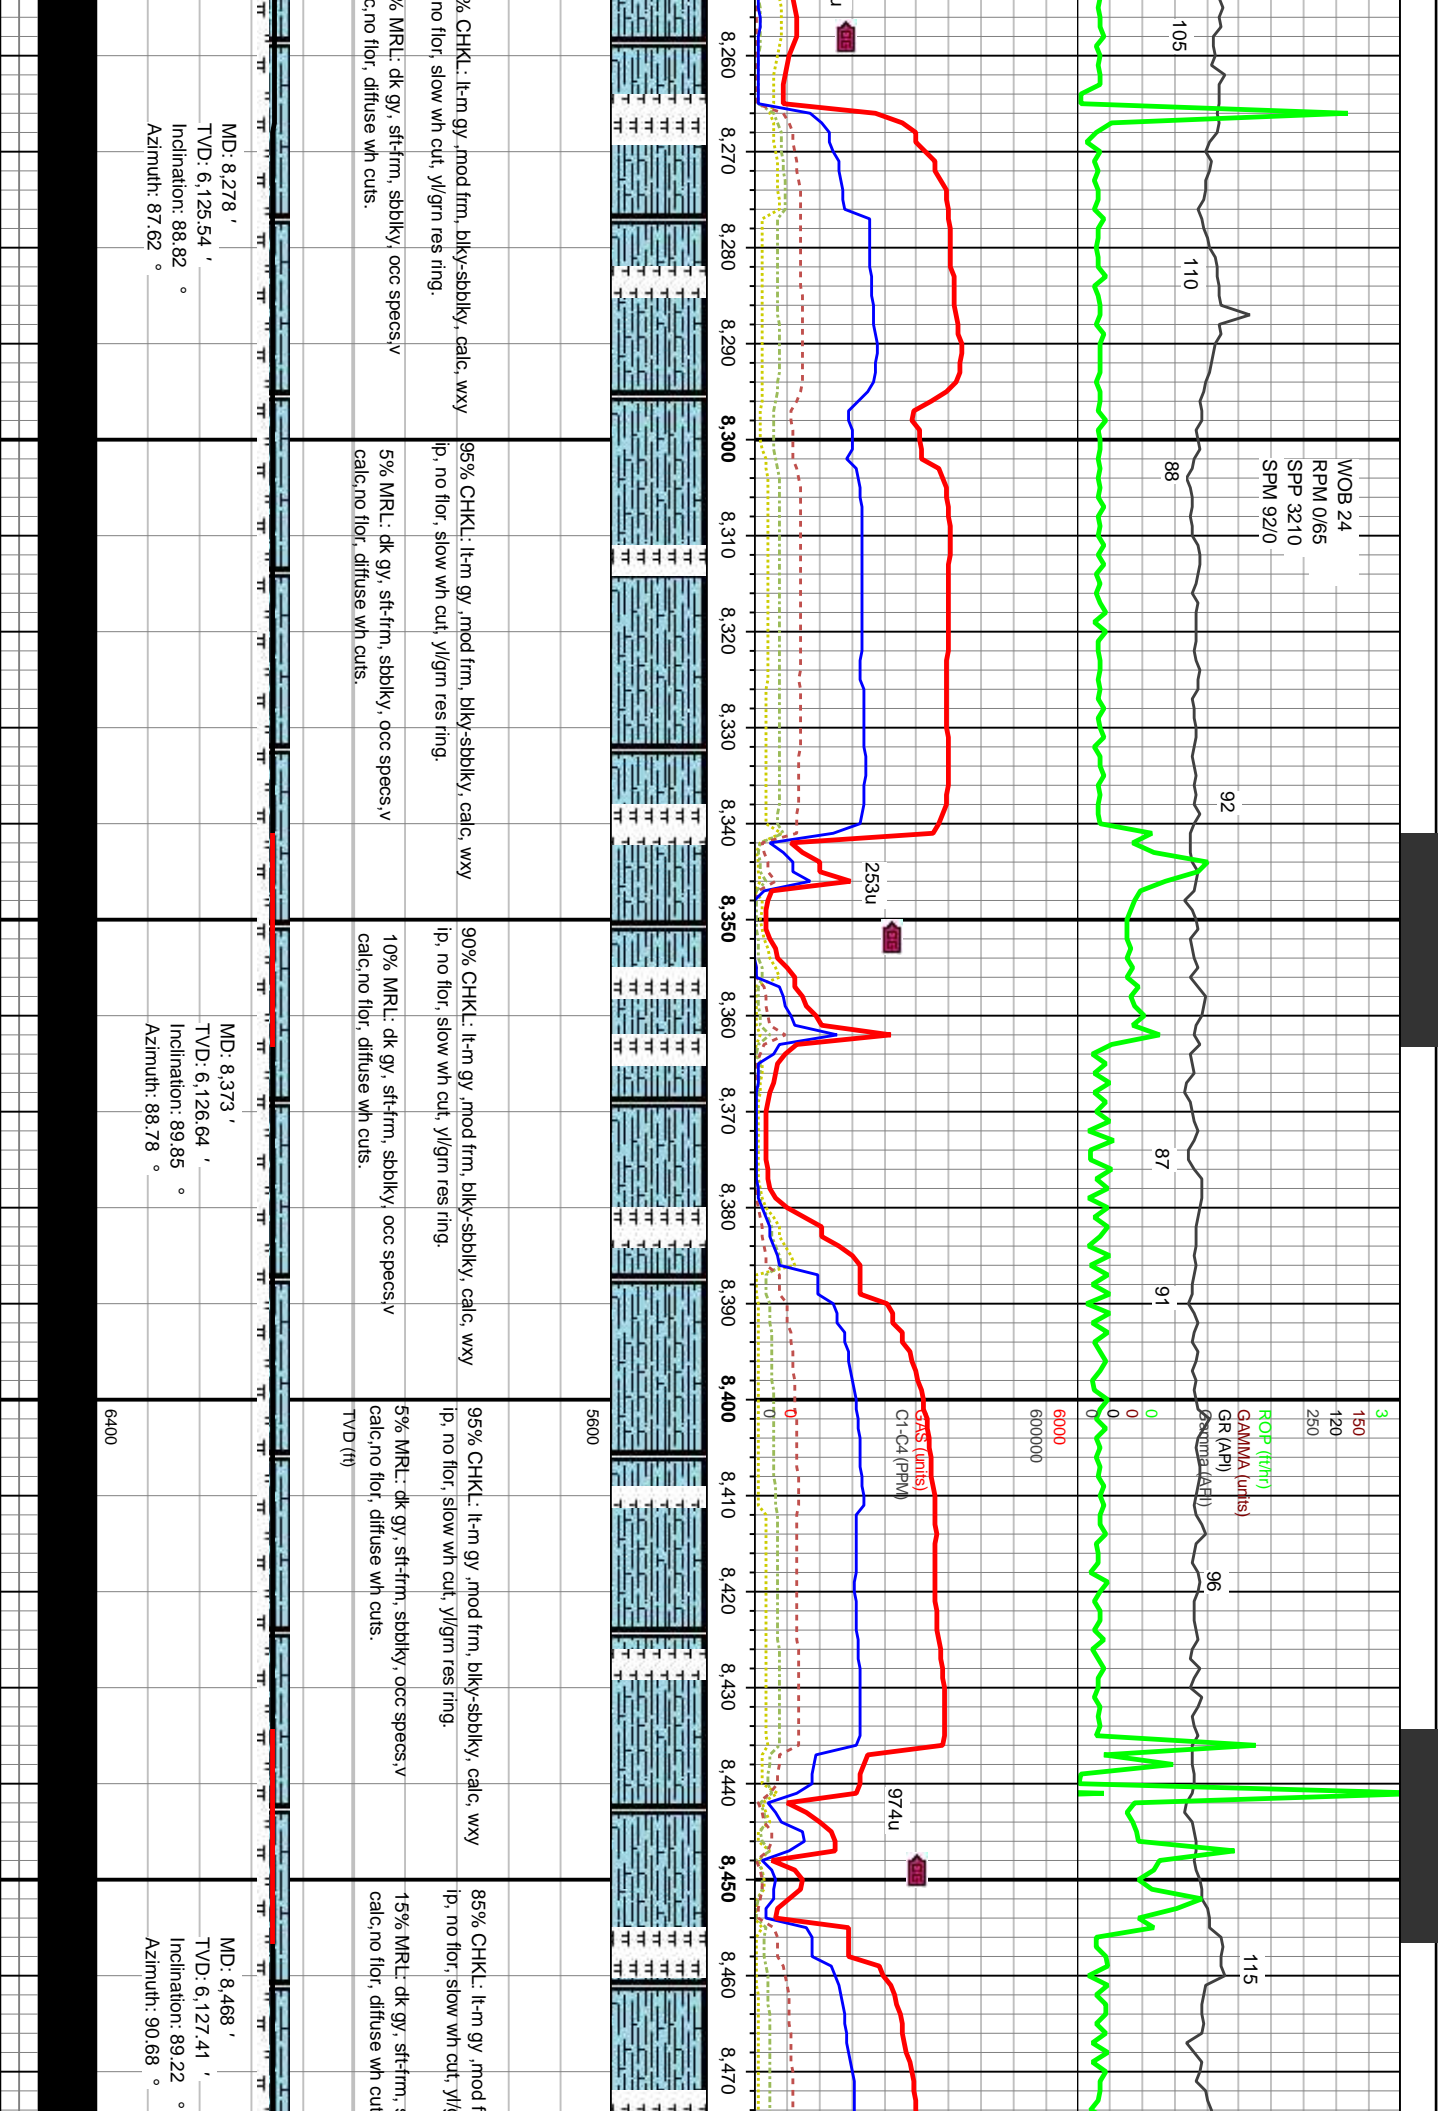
8,260
8,270
8,280
8,290
8,300
8,310
8,320
8,330
8,340
8,350
8,360
8,370
8,380
8,390
8,400
8,410
8,420
8,430
8,440
8,450
8,460
8,470

MD: 8,278 '
TVD: 6,125.54 '
Inclination: 88.82 °
Azimuth: 87.62 °

% CHKL: lt-m gy ,mod frm, blky-sbblky, calc, wxy no flor, slow wh cut, yl/grn res ring.
% MRL: dk gy, sft-frm, sbblky, occ specs,v c,no flor, diffuse wh cuts.

95% CHKL: lt-m gy ,mod frm, blky-sbblky, calc, wxy ip, no flor, slow wh cut, yl/grn res ring.
5% MRL: dk gy, sft-frm, sbblky, occ specs,v calc,no flor, diffuse wh cuts.

MD: 8,373 '
TVD: 6,126.64 '
Inclination: 89.85 °
Azimuth: 88.78 °

90% CHKL: lt-m gy ,mod frm, blky-sbblky, calc, wxy ip, no flor, slow wh cut, yl/grn res ring.
10% MRL: dk gy, sft-frm, sbblky, occ specs,v calc,no flor, diffuse wh cuts.

6400
5600
TVD (ft)

95% CHKL: lt-m gy ,mod frm, blky-sbblky, calc, wxy ip, no flor, slow wh cut, yl/grn res ring.
5% MRL: dk gy, sft-frm, sbblky, occ specs,v calc,no flor, diffuse wh cuts.

MD: 8,468 '
TVD: 6,127.41 '
Inclination: 89.22 °
Azimuth: 90.68 °

85% CHKL: lt-m gy ,mod f ip, no flor, slow wh cut, yl/
15% MRL: dk gy, sft-frm, s calc,no flor, diffuse wh cut

253u
974u

105
110
88
WOB 24
RPM 0/65
SPP 3210
SPM 92/0
92
87
91
96
115

0
0
GAS (units)
C1-C4 (PPM)
6000
600000
0
0
0
0
3
150
120
250
ROP (ft/hr)
GAMMA (units)
GR (API)
Gamma (API)